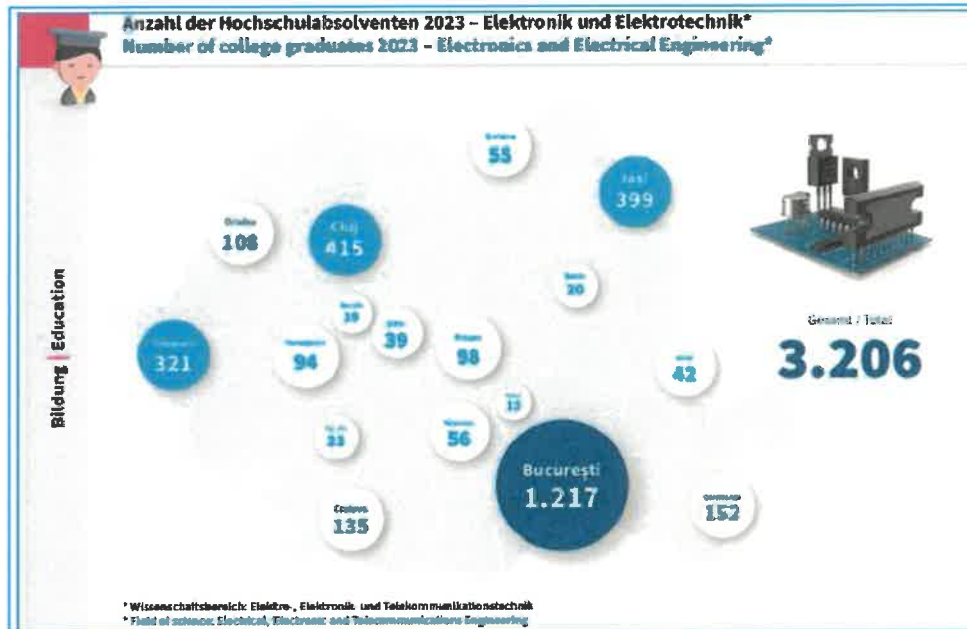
Anzahl der Hochschulabsolventen 2023 – Elektronik und Elektrotechnik*
Number of college graduates 2023 – Electronics and Electrical Engineering*

Bildung | Education

Suceava
55

Iasi
399

Oradea
108

Cluj
415

Bacău
20

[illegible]
39

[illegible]
39

Timișoara
321

Hunedoara
94

Brașov
98

Galați
42

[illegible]
13

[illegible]
33

Pitești
56

București
1.217

Craiova
135

Constanța
152

Gesamt / Total
3.206

* Wissenschaftsbereich: Elektro-, Elektronik- und Telekommunikationstechnik
* Field of science: Electrical, Electronic and Telecommunications Engineering